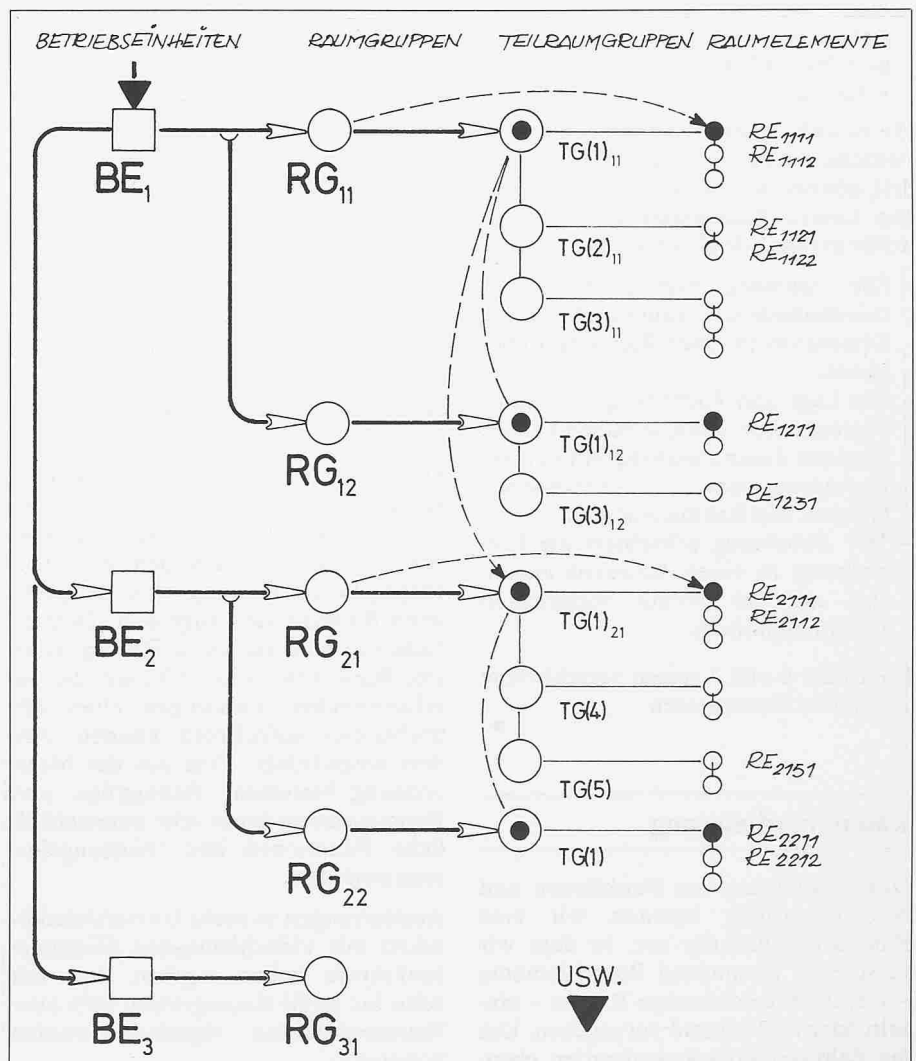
BETRIEBSEINHEITEN RAUMGRUPPEN TEILRAUMGRUPPEN RAUMELEMENTE

$BE_1$

$RG_{11}$

$TG(1)_{11}$

$RE_{1111}$
$RE_{1112}$

$TG(2)_{11}$

$RE_{1121}$
$RE_{1122}$

$TG(3)_{11}$

$RG_{12}$

$TG(1)_{12}$

$RE_{1211}$

$TG(3)_{12}$

$RE_{1231}$

$BE_2$

$RG_{21}$

$TG(1)_{21}$

$RE_{2111}$
$RE_{2112}$

TG(4)

TG(5)

$RE_{2151}$

$RG_{22}$

TG(1)

$RE_{2211}$
$RE_{2212}$

$BE_3$

$RG_{31}$

USW.